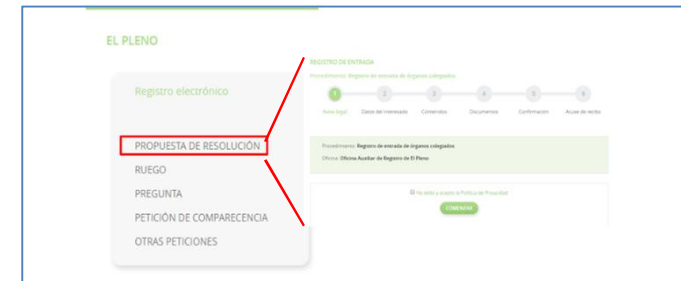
EL PLENO

Registro electrónico

PROPUESTA DE RESOLUCIÓN
RUEGO
PREGUNTA
PETICIÓN DE COMPARECENCIA
OTRAS PETICIONES

REGISTRO DE ENTRADA

Procedimiento: Registro de entrada de órganos colegiados

1 Aviso legal
2 Datos del interesado
3 Contenidos
4 Documentos
5 Confirmación
6 Acuse de recibo

Procedimiento: Registro de entrada de órganos colegiados
Oficina: Oficina Auxiliar de Registro de El Pleno

He leído y acepto la Política de Privacidad

COMENZAR